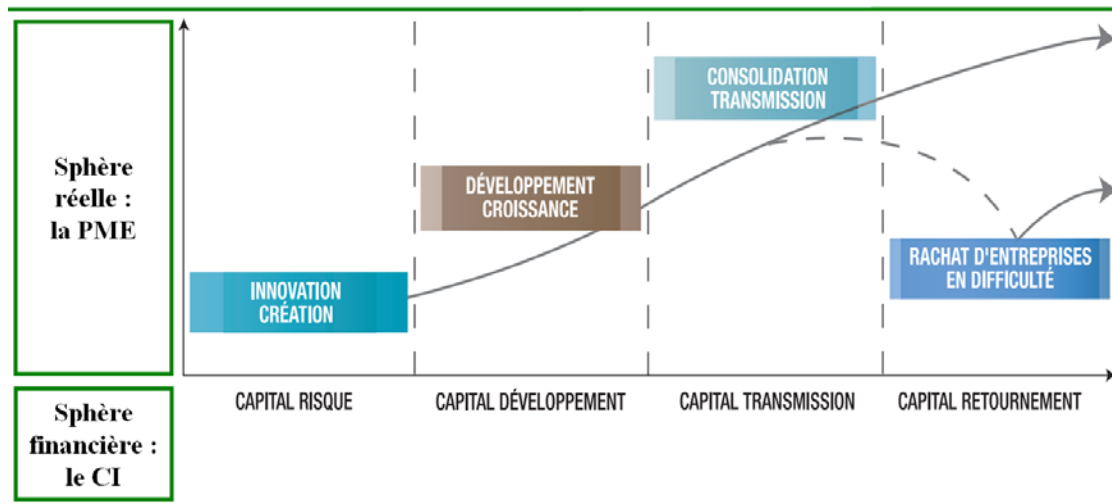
Sphère réelle : la PME

INNOVATION CRÉATION

DÉVELOPPEMENT CROISSANCE

CONSOLIDATION TRANSMISSION

RACHAT D'ENTREPRISES EN DIFFICULTÉ

Sphère financière : le CI

CAPITAL RISQUE

CAPITAL DÉVELOPPEMENT

CAPITAL TRANSMISSION

CAPITAL RETOURNEMENT